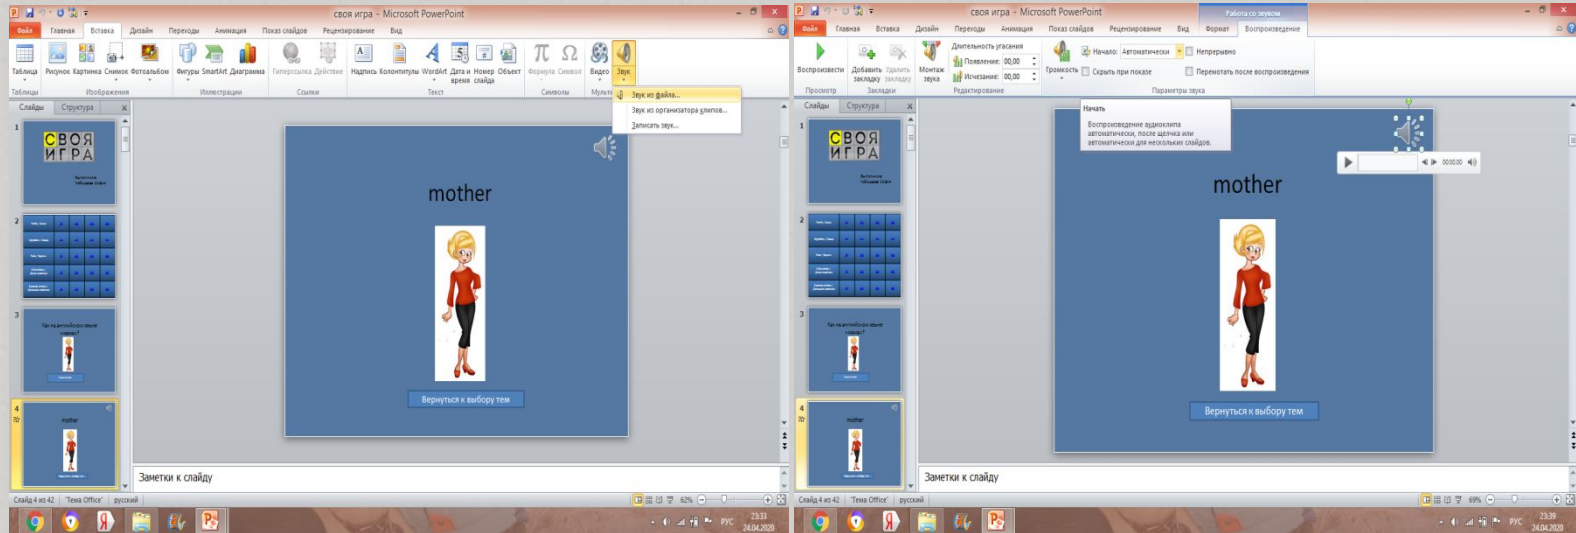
своя игра - Microsoft PowerPoint

Файл Главная Вставка Дизайн Переходы Анимация Показ слайдов Рецензирование Вид

Таблица Рисунок Картинка Снимок Фотоальбом Фигуры SmartArt Диаграмма Гиперссылка Действие Надпись Колонтитулы WordArt Дата и время Номер слайда Объект Формула Символ Видео Звук

Таблицы Изображения Иллюстрации Ссылки Текст Символы Мульти

Звук из файла...
Звук из организатора клипов...
Записать звук...

Слайды Структура

СВОЯ ИГРА

mother

Вернуться к выбору тем

Заметки к слайду

Слайд 4 из 42 "Тема Office" русский 62%

РУС 23:33 24.04.2020

своя игра - Microsoft PowerPoint

Работа со звуком

Файл Главная Вставка Дизайн Переходы Анимация Показ слайдов Рецензирование Вид Формат Воспроизведение

Воспроизвести Добавить закладку Удалить закладку Монтаж звука Длительность угасания Появление: 00,00 Исчезание: 00,00 Громкость Начало: Автоматически Скрыть при показе Непрерывно Перемотать после воспроизведения

Просмотр Закладки Редактирование Параметры звука

Начать
Воспроизведение аудиоклипа автоматически, после щелчка или автоматически для нескольких слайдов.

Слайды Структура

СВОЯ ИГРА

00:00,00

mother

Вернуться к выбору тем

Заметки к слайду

Слайд 4 из 42 "Тема Office" русский 69%

РУС 23:39 24.04.2020